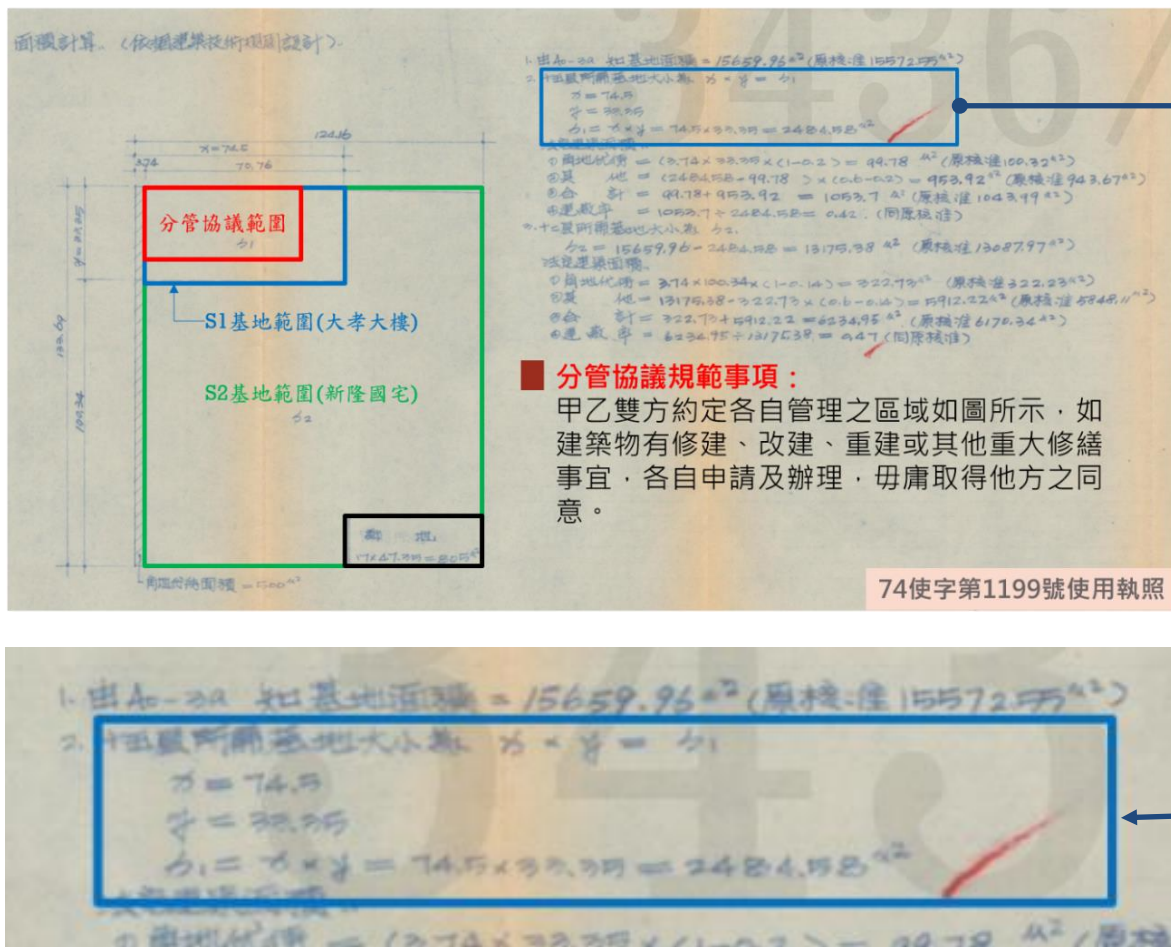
面積計算.(依據建築技術規則設計)

124.16

X=74.5

3.74

70.76

分管協議範圍

S1

S1基地範圍(大孝大樓)

S2基地範圍(新隆國宅)

S2

133.69

道路

17×47.39=805

基地面積=15600

1.由A0-3a 如基地面積=15659.96$^{M2}$(原核准15572.75$^{M2}$)
2.檢查所需基地大小為 X×Y=S1
X=74.5
Y=33.35
S1=X×Y=74.5×33.35=2484.58$^{M2}$

①騎樓代價=(3.74×33.35×(1-0.2)=99.78$^{M2}$(原核准100.32$^{M2}$)
②其 他=(2484.58-99.78)×(0.6-0.2)=953.92$^{M2}$(原核准943.67$^{M2}$)
③合 計=99.78+953.92=1053.7$^{M2}$(原核准1043.99$^{M2}$)
④建蔽率=1053.7÷2484.58=0.42.(同原核准)
3.新建所需基地大小為 S2.
S2=15659.96-2484.58=13175.38$^{M2}$(原核准13087.97$^{M2}$)
建築面積
①騎樓代價=3.74×100.34×(1-0.14)=322.73$^{M2}$(原核准322.23$^{M2}$)
②其 他=13175.38-322.73×(0.6-0.14)=5912.22$^{M2}$(原核准5848.11$^{M2}$)
③合 計=322.73+5912.22=6234.95$^{M2}$(原核准6170.34$^{M2}$)
④建蔽率=6234.95÷13175.38=0.47(同原核准)

分管協議規範事項：
甲乙雙方約定各自管理之區域如圖所示，如建築物有修建、改建、重建或其他重大修繕事宜，各自申請及辦理，毋庸取得他方之同意。

74使字第1199號使用執照

1.由A0-3a 如基地面積=15659.96$^{M2}$(原核准15572.75$^{M2}$)
2.檢查所需基地大小為 X×Y=S1
X=74.5
Y=33.35
S1=X×Y=74.5×33.35=2484.58$^{M2}$
建築面積
①騎樓代價=(3.74×33.35×(1-0.2))=99.78$^{M2}$(原核